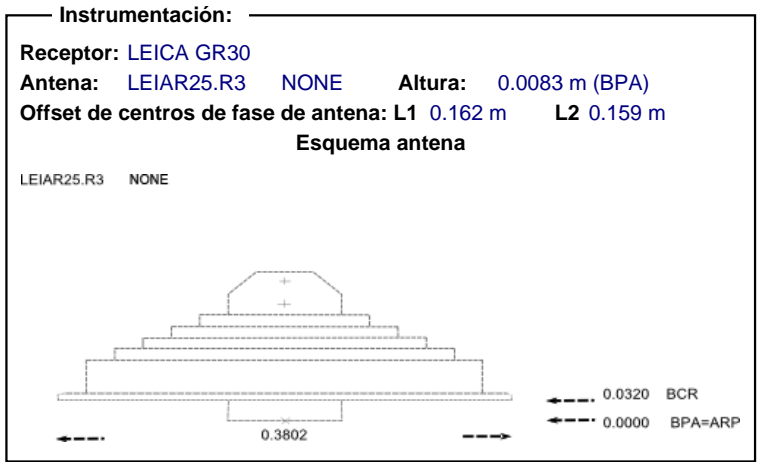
Instrumentación:

Receptor: LEICA GR30

Antena: LEIAR25.R3 NONE Altura: 0.0083 m (BPA)

Offset de centros de fase de antena: L1 0.162 m L2 0.159 m

Esquema antena

LEIAR25.R3 NONE

0.0320 BCR

0.0000 BPA=ARP

0.3802